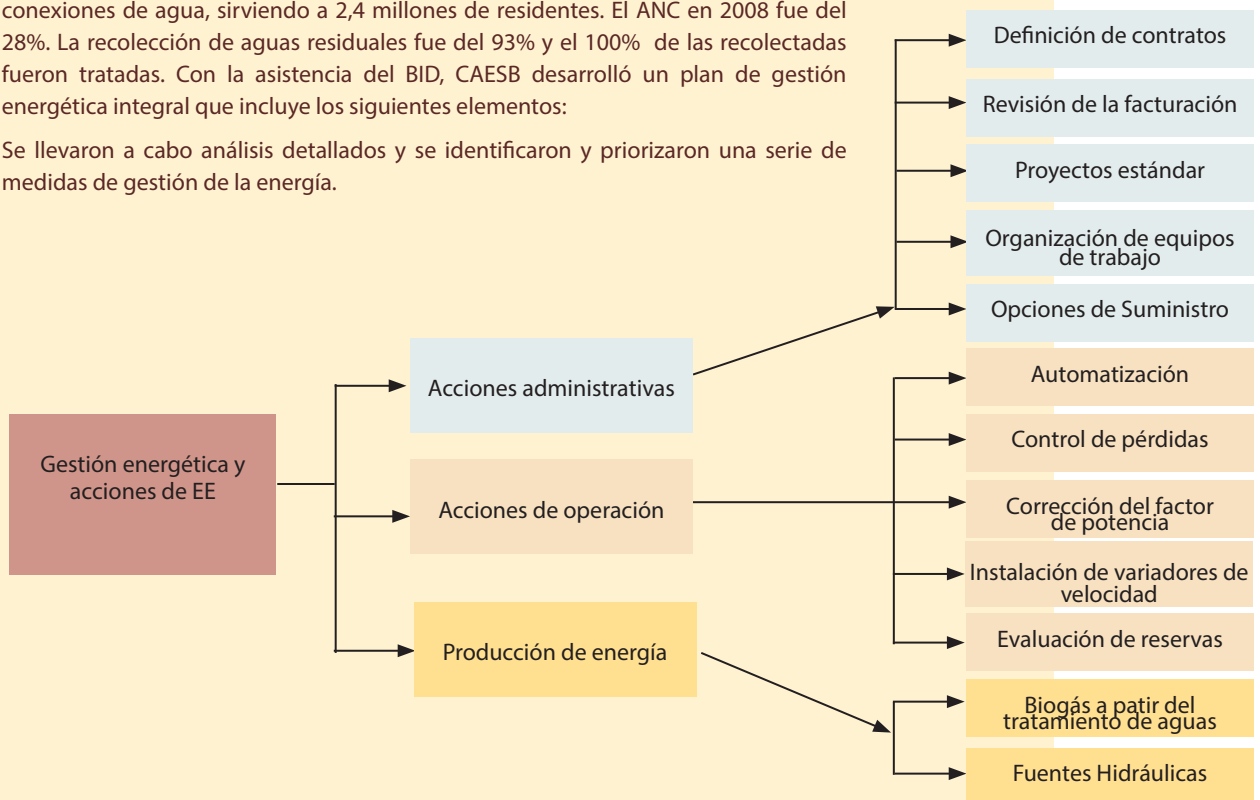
conexiones de agua, sirviendo a 2,4 millones de residentes. El ANC en 2008 fue del 28%. La recolección de aguas residuales fue del 93% y el 100% de las recolectadas fueron tratadas. Con la asistencia del BID, CAESB desarrolló un plan de gestión energética integral que incluye los siguientes elementos:

Se llevaron a cabo análisis detallados y se identificaron y priorizaron una serie de medidas de gestión de la energía.

Definición de contratos

Revisión de la facturación

Proyectos estándar

Organización de equipos de trabajo

Opciones de Suministro

Acciones administrativas

Automatización

Control de pérdidas

Gestión energética y acciones de EE

Acciones de operación

Corrección del factor de potencia

Instalación de variadores de velocidad

Evaluación de reservas

Producción de energía

Biogás a patir del tratamiento de aguas

Fuentes Hidráulicas